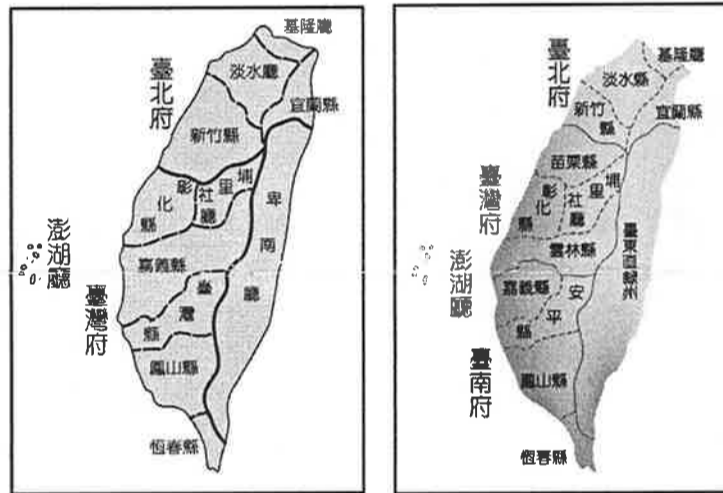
基隆廳
臺北府
淡水廳
宜蘭縣
新竹縣
彰化縣
埔里社廳
卑南廳
澎湖廳
嘉義縣
臺灣府
臺灣縣
鳳山縣
恆春縣

臺北府
基隆廳
淡水縣
新竹縣
宜蘭縣
苗栗縣
臺灣府
彰化縣
埔里社廳
雲林縣
臺東直隸州
澎湖廳
嘉義縣
安平縣
臺南府
鳳山縣
恆春縣